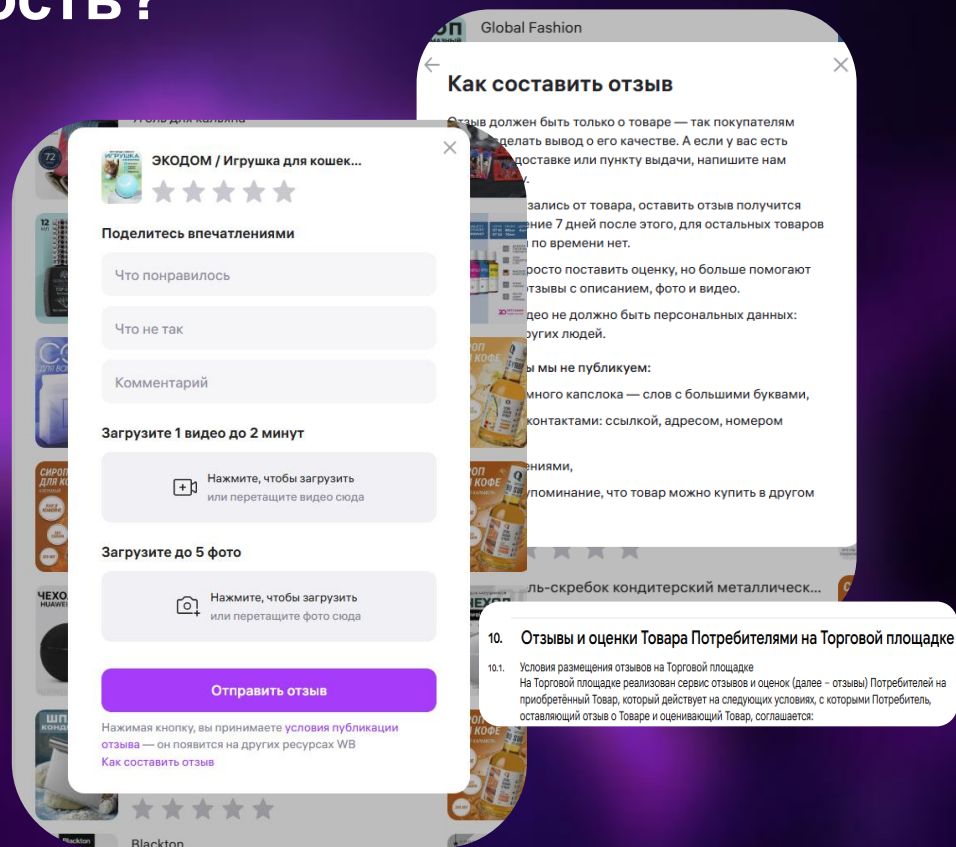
ость?

Global Fashion

Как составить отзыв

Отзыв должен быть только о товаре — так покупателям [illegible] сделать вывод о его качестве. А если у вас есть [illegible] доставке или пункту выдачи, напишите нам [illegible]

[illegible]зались от товара, оставить отзыв получится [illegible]ние 7 дней после этого, для остальных товаров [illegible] по времени нет.

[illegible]росто поставить оценку, но больше помогают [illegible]тзывы с описанием, фото и видео.

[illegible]део не должно быть персональных данных: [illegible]угих людей.

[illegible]ы мы не публикуем:

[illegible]много капслока — слов с большими буквами,

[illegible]контактами: ссылкой, адресом, номером

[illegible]ениями,

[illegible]оминание, что товар можно купить в другом

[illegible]ль-скребок кондитерский металлическ...

ЭКОДОМ / Игрушка для кошек...

Поделитесь впечатлениями

Что понравилось

Что не так

Комментарий

Загрузите 1 видео до 2 минут

Нажмите, чтобы загрузить
или перетащите видео сюда

Загрузите до 5 фото

Нажмите, чтобы загрузить
или перетащите фото сюда

Отправить отзыв

Нажимая кнопку, вы принимаете условия публикации отзыва — он появится на других ресурсах WB

Как составить отзыв

Blackton

10. Отзывы и оценки Товара Потребителями на Торговой площадке

10.1. Условия размещения отзывов на Торговой площадке
На Торговой площадке реализован сервис отзывов и оценок (далее – отзывы) Потребителей на приобретённый Товар, который действует на следующих условиях, с которыми Потребитель, оставляющий отзыв о Товаре и оценивающий Товар, соглашается: